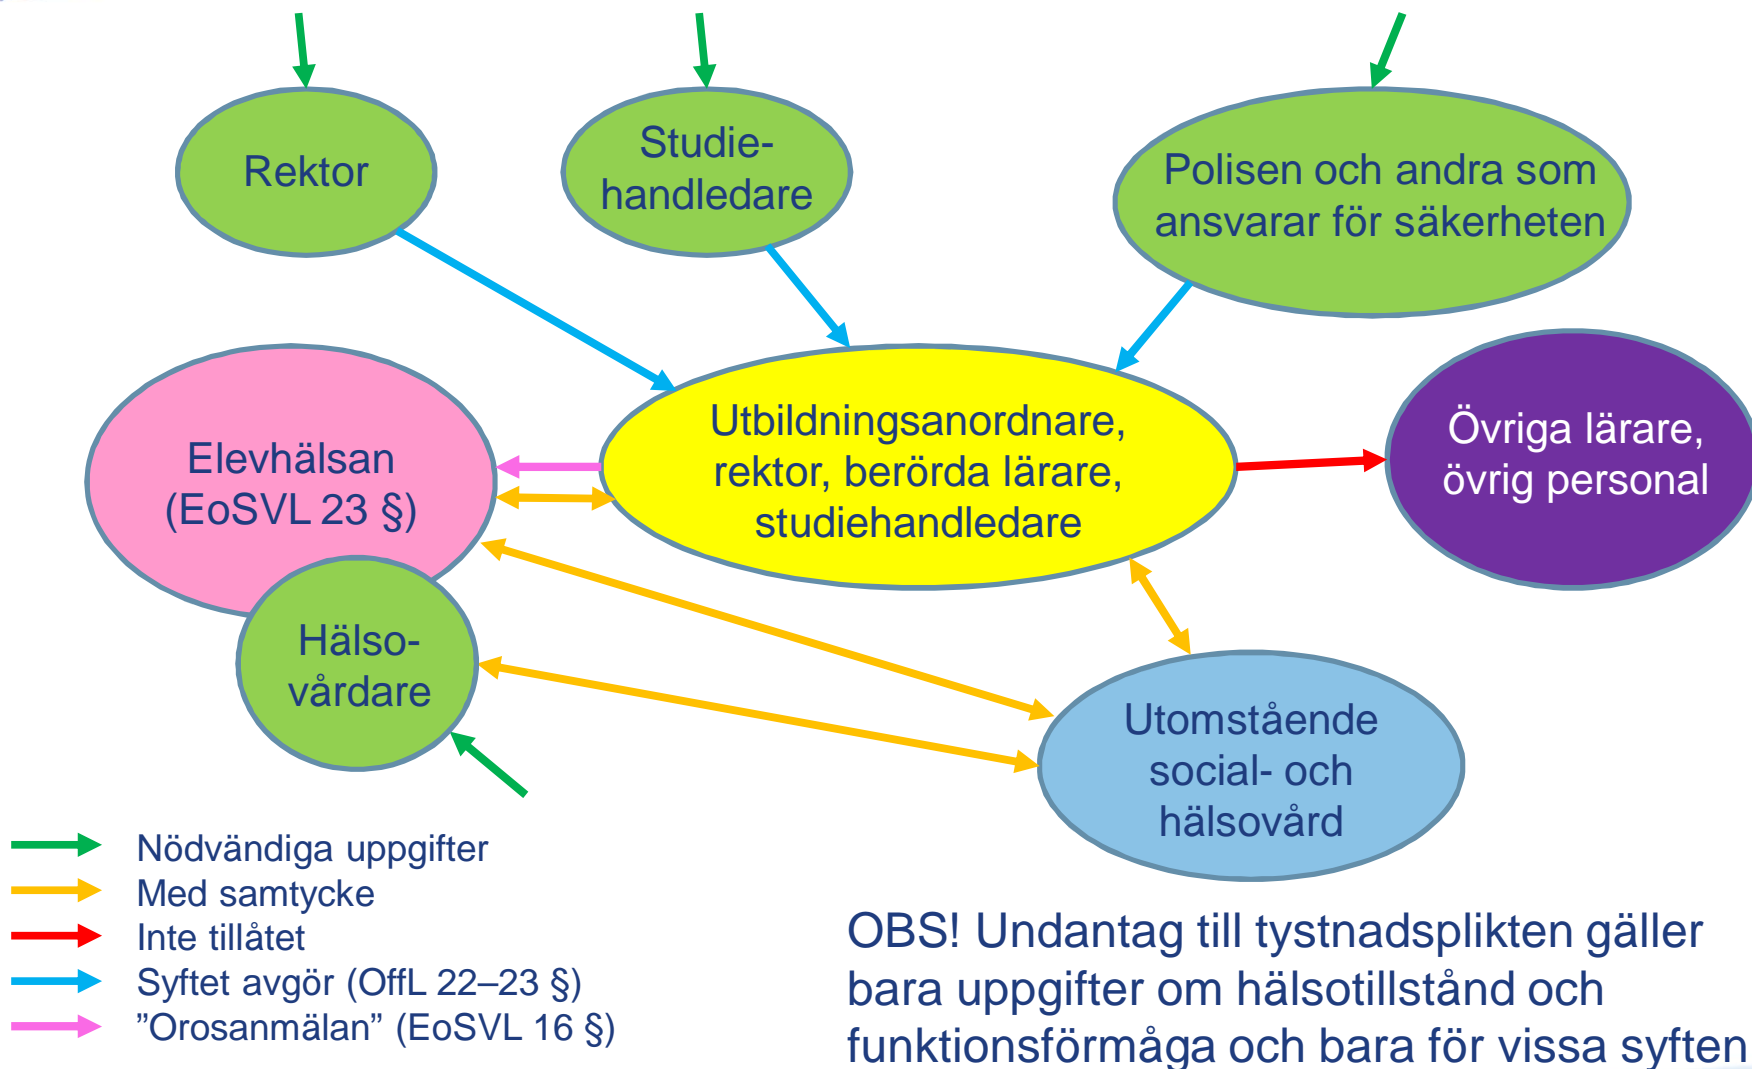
Rektor

Studiehandledare

Polisen och andra som ansvarar för säkerheten

Elevhälsan (EoSVL 23 §)

Utbildningsanordnare, rektor, berörda lärare, studiehandledare

Övriga lärare, övrig personal

Hälsovårdare

Utomstående social- och hälsovård

Nödvändiga uppgifter
Med samtycke
Inte tillåtet
Syftet avgör (OffL 22–23 §)
”Orosanmälan” (EoSVL 16 §)

OBS! Undantag till tystnadsplikten gäller bara uppgifter om hälsotillstånd och funktionsförmåga och bara för vissa syften